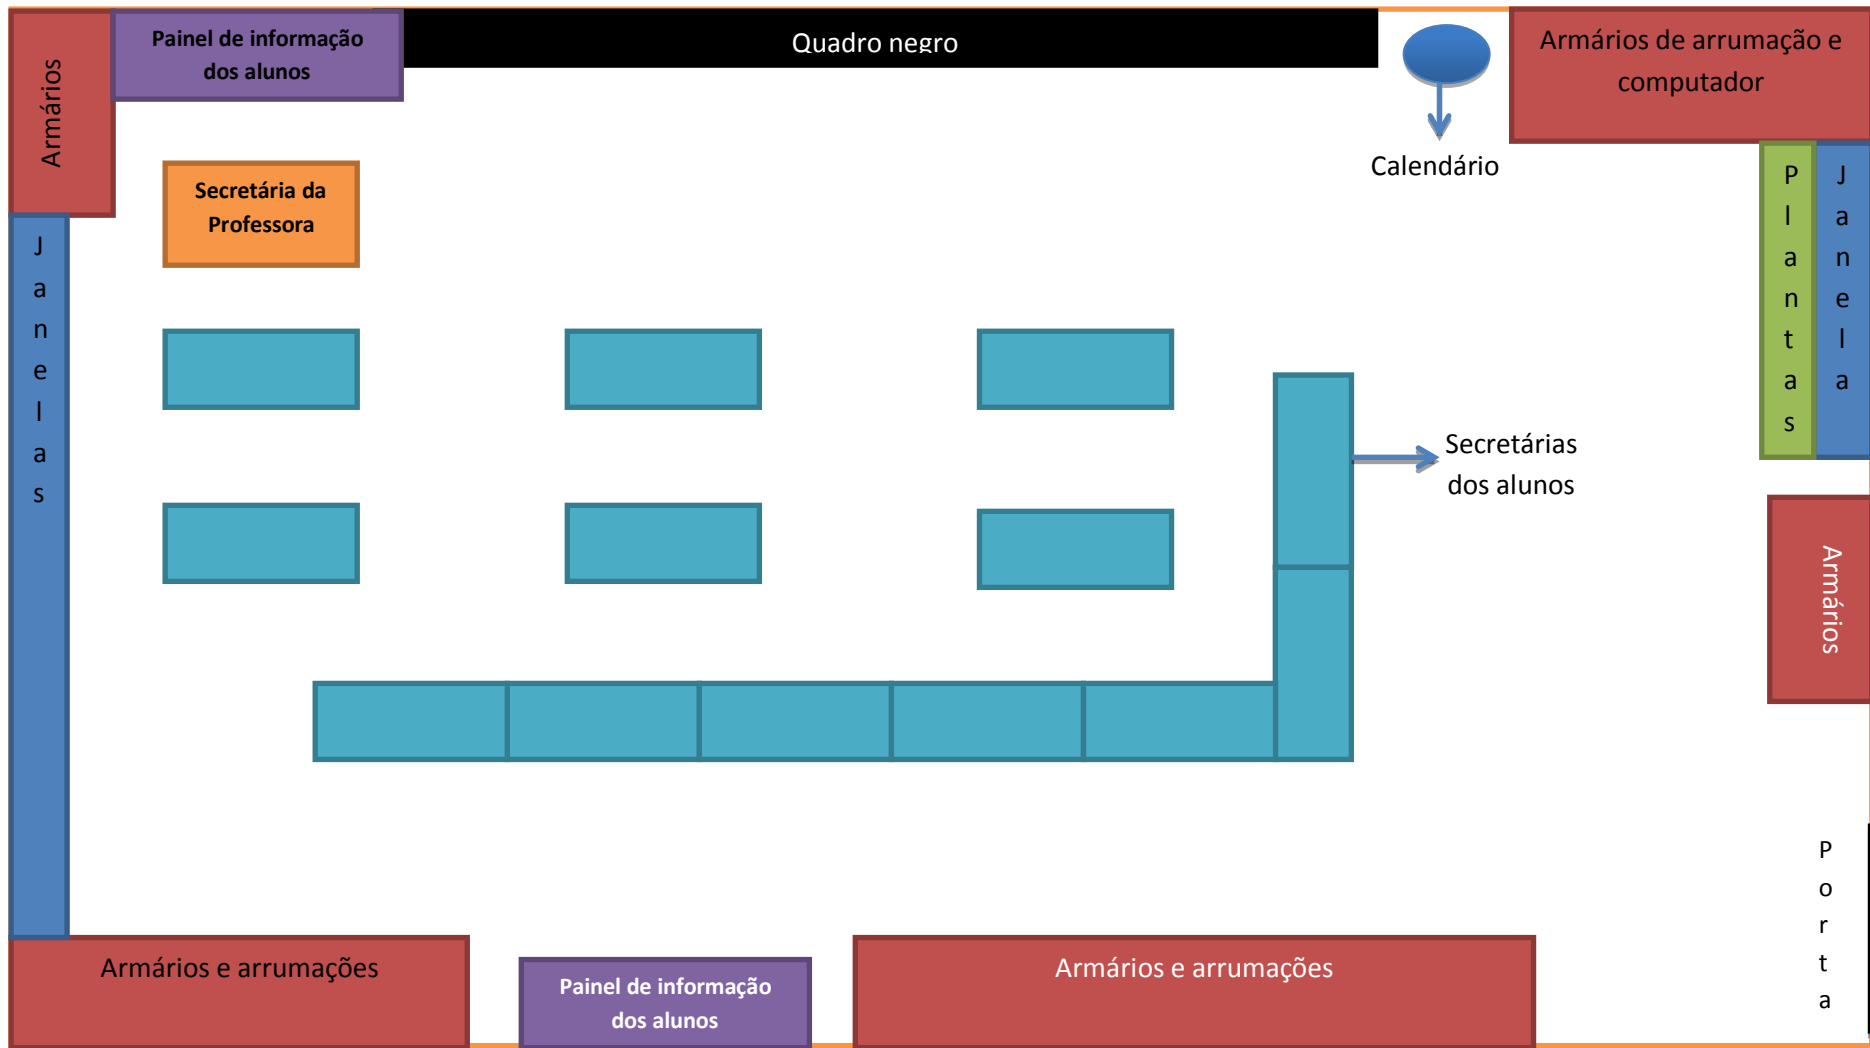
Armários

Painel de informação dos alunos

Quadro negro

Calendário

Armários de arrumação e computador

Secretária da Professora

Janelas

Plantas

Janela

Secretárias dos alunos

Armários

Porta

Armários e arrumações

Painel de informação dos alunos

Armários e arrumações